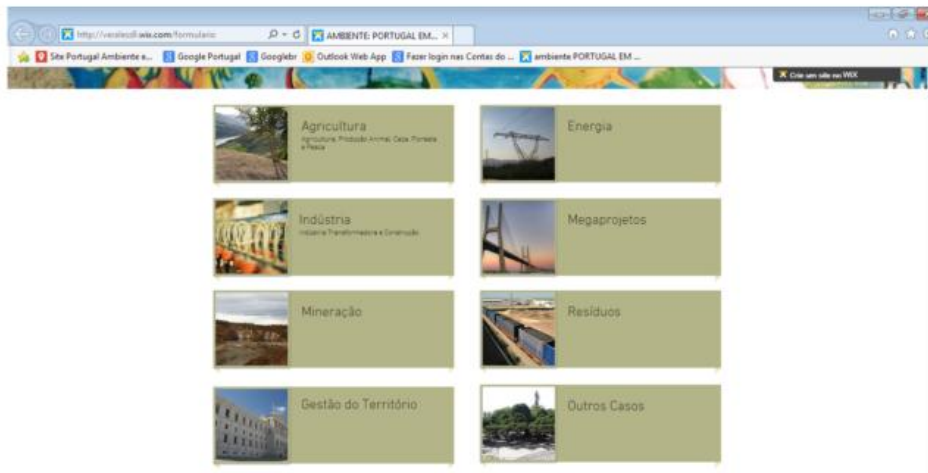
http://verdecoll.wix.com/formulario
AMBIENTE: PORTUGAL EM... ×
Site Portugal Ambiente e... Google Portugal Googlebr Outlook Web App Fazer login nas Contas do ... ambiente PORTUGAL EM ...
Crie um site no WIX

Agricultura
Agricultura, Produção Animal, Caça, Floresta e Pesca

Energia

Indústria
Indústria Transformadora e Construção

Megaprojetos

Mineração

Resíduos

Gestão do Território

Outros Casos